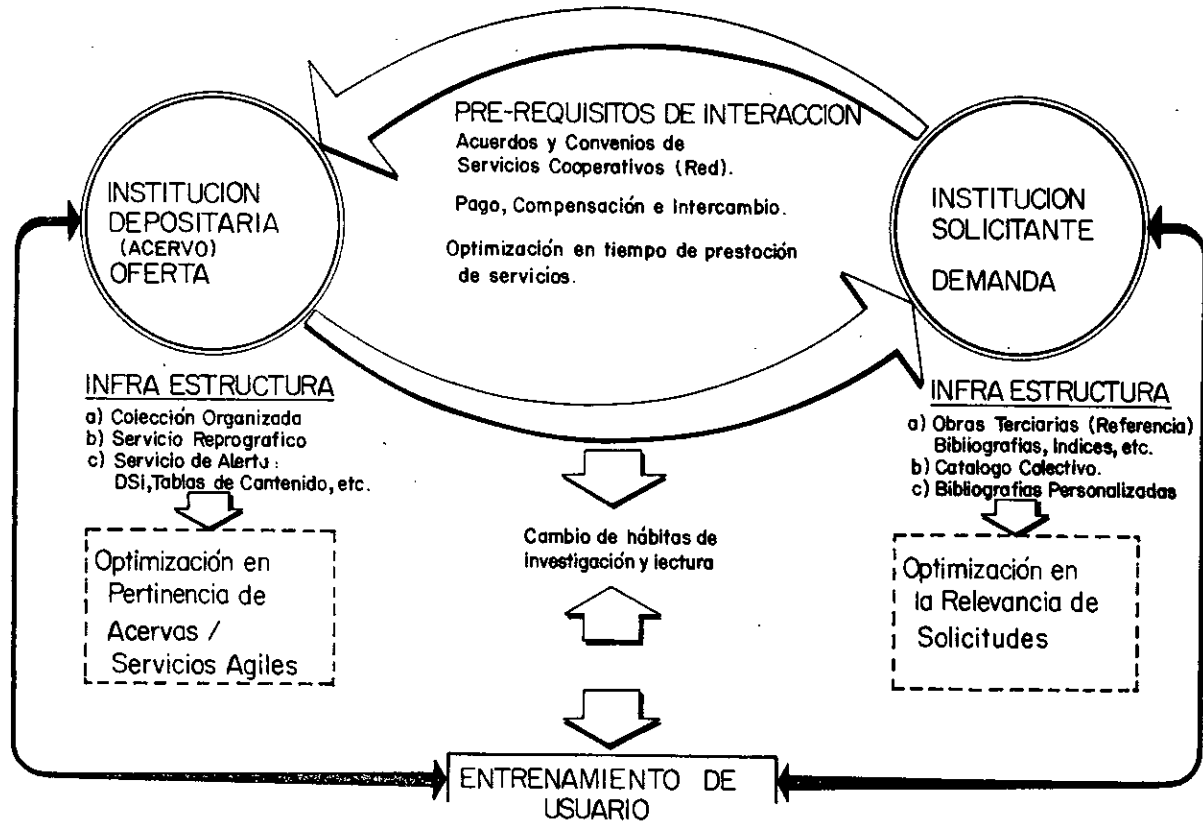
PRE-REQUISITOS DE INTERACCION
Acuerdos y Convenios de Servicios Cooperativos (Red).

Pago, Compensación e Intercambio.

Optimización en tiempo de prestoción de servicios.

INSTITUCION DEPOSITARIA (ACERVO) OFERTA

INSTITUCION SOLICITANTE DEMANDA

INFRA ESTRUCTURA
a) Colección Organizada
b) Servicio Reprografico
c) Servicio de Alerta: DSI, Tablas de Contenido, etc.

Optimización en Pertinencia de Acervas / Servicios Agiles

Cambio de hábitos de investigación y lectura

INFRA ESTRUCTURA
a) Obras Terciarias (Referencia) Bibliografias, Indices, etc.
b) Catalogo Colectivo.
c) Bibliografias Personalizadas

Optimización en la Relevancia de Solicitudes

ENTRENAMIENTO DE USUARIO